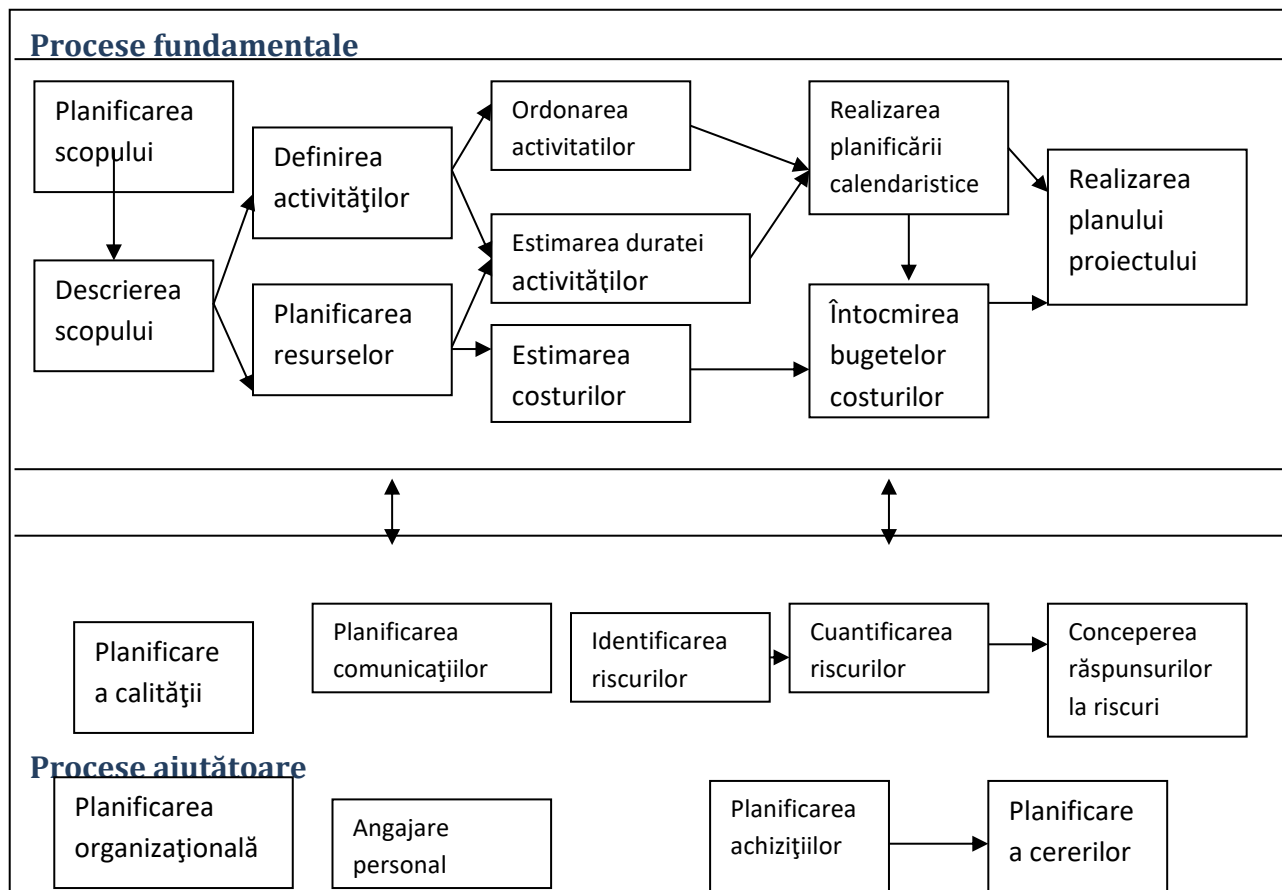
Procese fundamentale

Planificarea scopului

Descrierea scopului

Definirea activităţilor

Planificarea resurselor

Ordonarea activitatilor

Estimarea duratei activităţilor

Estimarea costurilor

Realizarea planificării calendaristice

Întocmirea bugetelor costurilor

Realizarea planului proiectului

Planificare a calităţii

Planificarea comunicaţiilor

Identificarea riscurilor

Cuantificarea riscurilor

Conceperea răspunsurilor la riscuri

Procese ajutătoare

Planificarea organizaţională

Angajare personal

Planificarea achiziţiilor

Planificare a cererilor